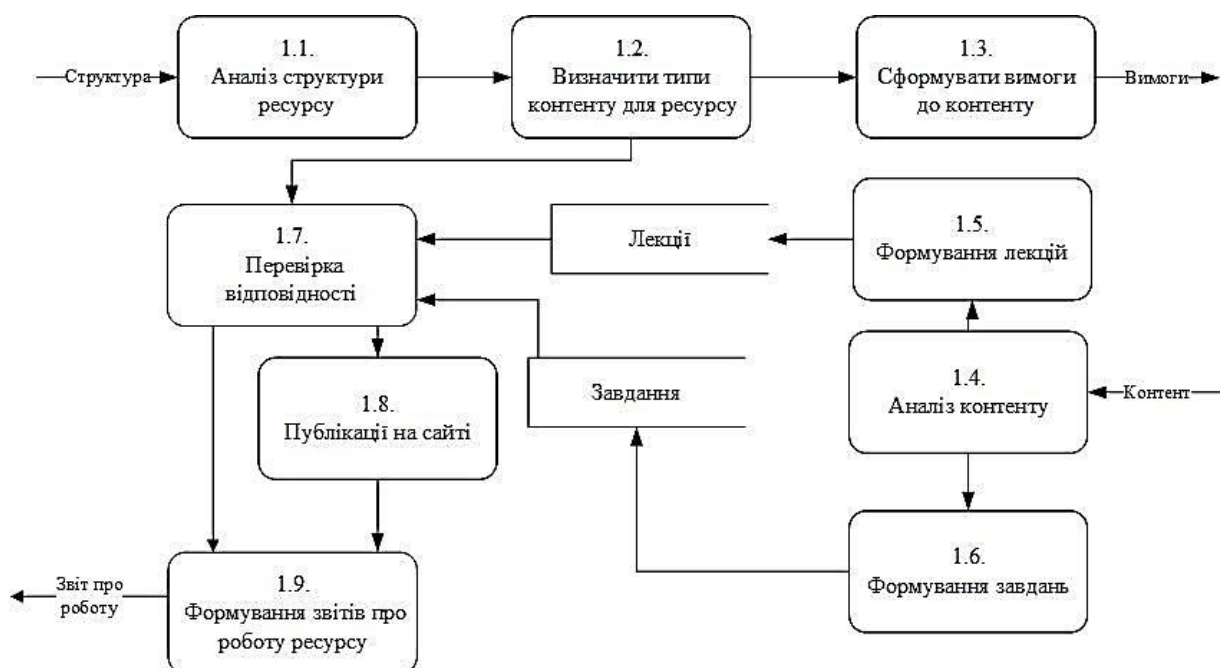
Структура

1.1.
Аналіз структури ресурсу

1.2.
Визначити типи контенту для ресурсу

1.3.
Сформувати вимоги до контенту

Вимоги

1.7.
Перевірка відповідності

Лекції

1.5.
Формування лекцій

1.8.
Публікації на сайті

Завдання

1.4.
Аналіз контенту

Контент

1.6.
Формування завдань

Звіт про роботу

1.9.
Формування звітів про роботу ресурсу